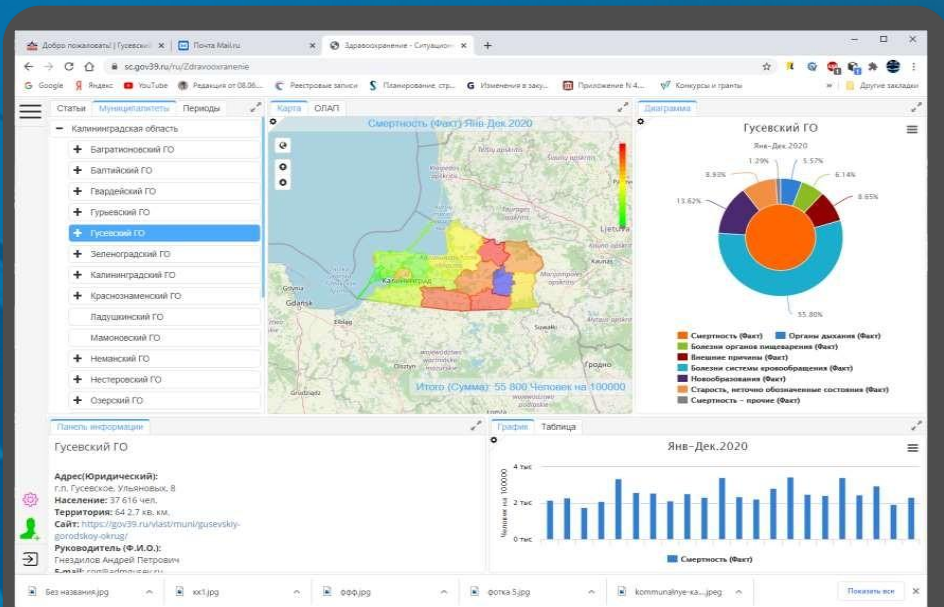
Добро пожаловать! | Гусевский × | Почта Mail.ru × | Здравоохранение - Ситуацион × | +

sc.gov39.ru/ru/Zdravoohranenie

Google | Яндекс | YouTube | Редакция от 08.06... | Реестровые записи | Планирование, стр... | Изменения в заку... | Приложение N 4... | Конкурсы и гранты | Другие закладки

Статьи | Муниципалитеты | Периоды

− Калининградская область
+ Багратионовский ГО
+ Балтийский ГО
+ Гвардейский ГО
+ Гурьевский ГО
+ Гусевский ГО
+ Зеленоградский ГО
+ Калининградский ГО
+ Краснознаменский ГО
Ладушкинский ГО
Мамоновский ГО
+ Неманский ГО
+ Нестеровский ГО
+ Озерский ГО

Карта | ОЛАП

Смертность (Факт) Янв-Дек.2020

Калининград
Gdansk
Elbląg
Kaunas
Сувалки
Гродно

Итого (Сумма): 55 800 Человек на 100000

Диаграмма

Гусевский ГО
Янв-Дек.2020

1.29%
5.57%
8.93%
6.14%
13.62%
8.65%
55.80%

Смертность (Факт)
Органы дыхания (Факт)
Болезни органов пищеварения (Факт)
Внешние причины (Факт)
Болезни системы кровообращения (Факт)
Новообразования (Факт)
Старость, неточно обозначенные состояния (Факт)
Смертность - прочие (Факт)

Панель информации

Гусевский ГО

Адрес(Юридический): г.п. Гусевское, Ульяновых, 8
Население: 37 616 чел.
Территория: 64 2.7 кв. км.
Сайт: https://gov39.ru/vlast/muni/gusevskiy-gorodskoy-okrug/
Руководитель (Ф.И.О.): Гнездилов Андрей Петрович
E-mail: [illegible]

График | Таблица

Янв-Дек.2020

4 тыс
2 тыс
0 тыс
Человек на 100000

Смертность (Факт)

Без названия.jpg | хх1.jpg | ффф.jpg | фотка 5.jpg | kommunalnye-ka....jpeg | Показать все